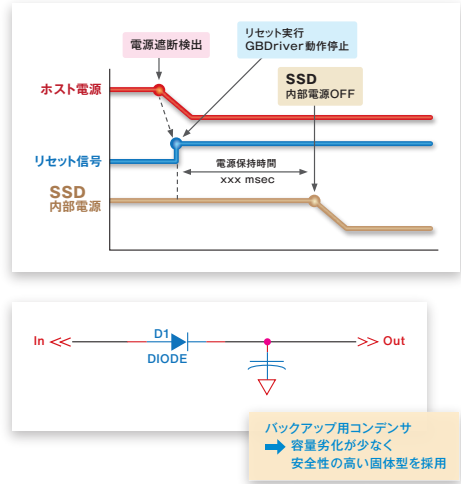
電源遮断検出

リセット実行
GBDriver動作停止

SSD
内部電源OFF

ホスト電源

リセット信号

電源保持時間
xxx msec

SSD
内部電源

In <<

D1
DIODE

>> Out

バックアップ用コンデンサ
容量劣化が少なく
安全性の高い固体型を採用